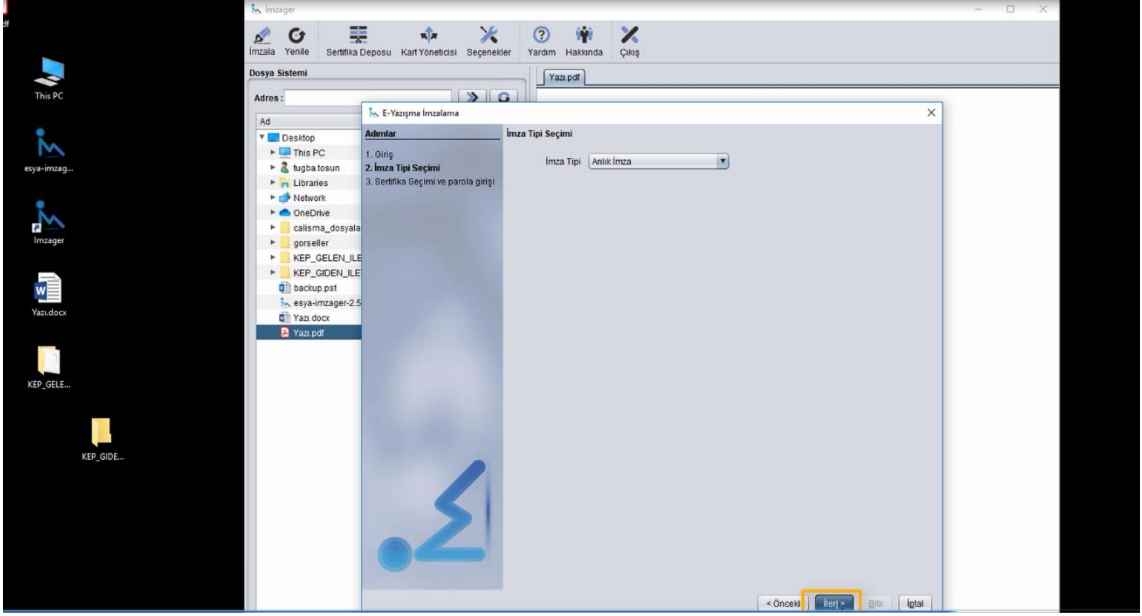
df

This PC

esya-imzag...

Imzager

Yazı.docx

KEP_GELE...

KEP_GIDE...

İmzager

İmzala Yenile Sertifika Deposu Kart Yöneticisi Seçenekler Yardım Hakkında Çıkış

Dosya Sistemi

Adres:

Ad

Desktop
This PC
tugba.tosun
Libraries
Network
OneDrive
calisma_dosyala
gorseller
KEP_GELEN_ILE
KEP_GIDEN_ILE
backup.pst
esya-imzager-2.5
Yazı.docx
Yazı.pdf

Yazı.pdf

E-Yazışma İmzalama

Adımlar

1. Giriş
2. İmza Tipi Seçimi
3. Sertifika Seçimi ve parola girişi

İmza Tipi Seçimi

İmza Tipi Anlık İmza

< Önceki İleri > Bitir İptal